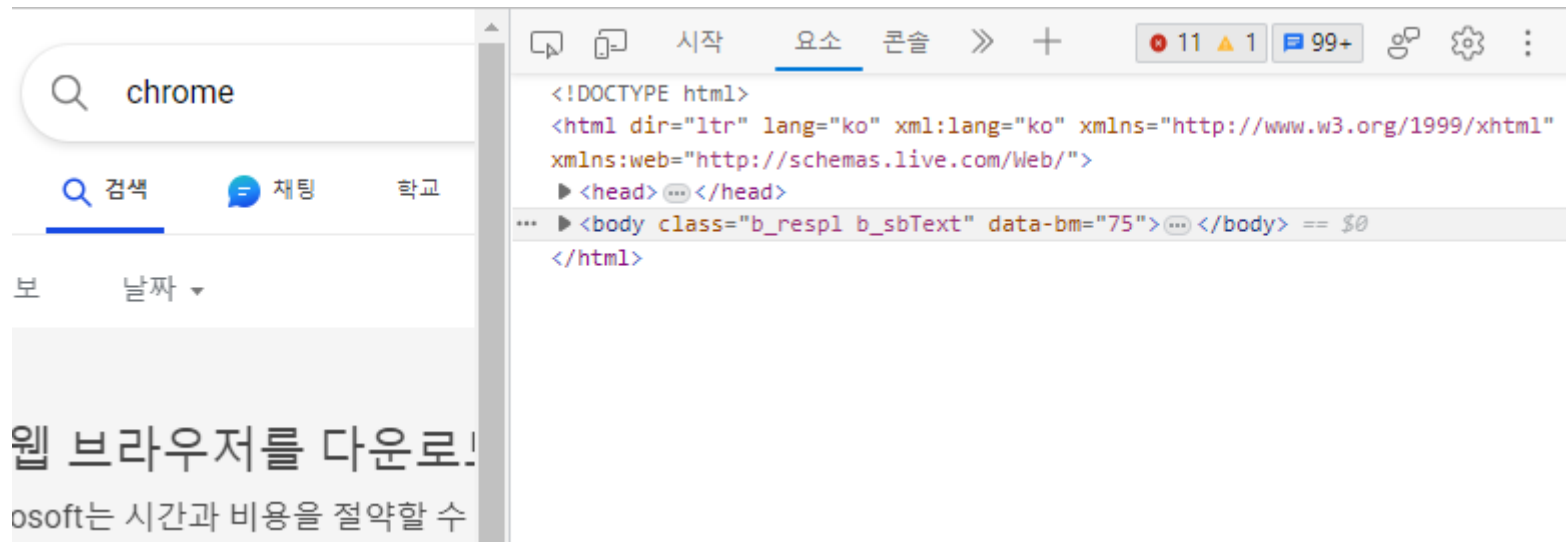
chrome

검색 채팅 학교

보 날짜

웹 브라우저를 다운로

osoft는 시간과 비용을 절약할 수

시작 요소 콘솔 » +
11 1 99+

<!DOCTYPE html>
<html dir="ltr" lang="ko" xml:lang="ko" xmlns="http://www.w3.org/1999/xhtml" xmlns:web="http://schemas.live.com/Web/">
▶<head>⋯</head>
⋯ ▶<body class="b_respl b_sbText" data-bm="75">⋯</body> == $0
</html>